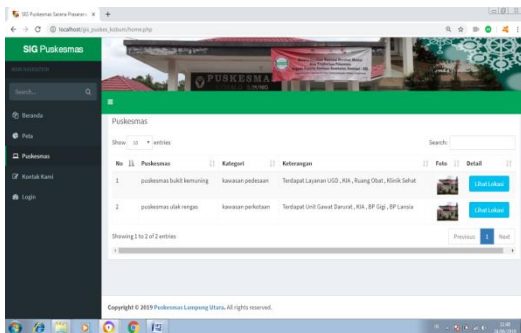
SIG Puskesmas Sarana Prasaran ×

localhost/sig_puskes_lobum/home.php

SIG Puskesmas

Search...

Beranda

Peta

Puskesmas

Kontak Kami

Login

PUSKESMA

Puskesmas

Show 10 entries

Search:

| No | Puskesmas | Kategori | Keterangan | Foto | Detail |
|---|---|---|---|---|---|
| 1 | puskesmas bukit kemuning | kawasan pedesaan | Terdapat Layanan UGD , KIA , Ruang Obat , Klinik Sehat | | Lihat Lokasi |
| 2 | puskesmas ulak rengas | kawasan perkotaan | Terdapat Unit Gawat Darurat , KIA , BP Gigi , BP Lansia | | Lihat Lokasi |

Showing 1 to 2 of 2 entries

Previous 1 Next

Copyright © 2019 Puskesmas Lampung Utara. All rights reserved.